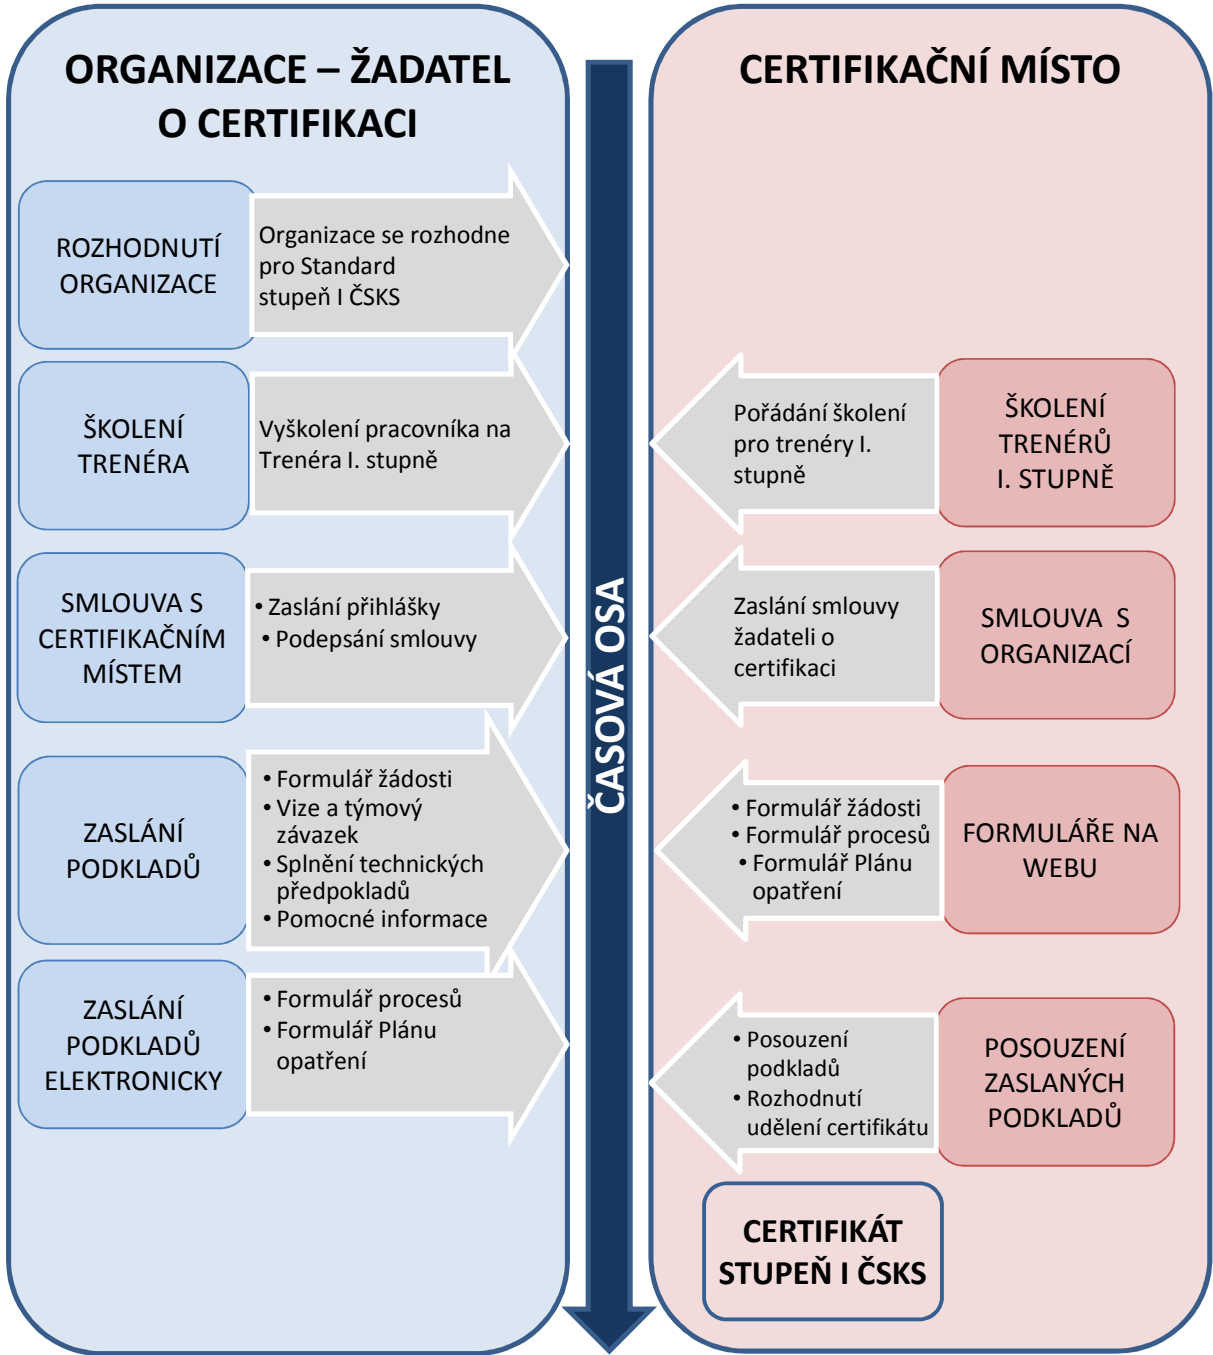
ORGANIZACE – ŽADATEL O CERTIFIKACI

ROZHODNUTÍ ORGANIZACE

Organizace se rozhodne pro Standard stupeň I ČSKS

ŠKOLENÍ TRENÉRA

Vyškolení pracovníka na Trenéra I. stupně

SMLOUVA S CERTIFIKAČNÍM MÍSTEM

• Zaslání přihlášky
• Podepsání smlouvy

ZASLÁNÍ PODKLADŮ

• Formulář žádosti
• Vize a týmový závazek
• Splnění technických předpokladů
• Pomocné informace

ZASLÁNÍ PODKLADŮ ELEKTRONICKY

• Formulář procesů
• Formulář Plánu opatření

ČASOVÁ OSA

CERTIFIKAČNÍ MÍSTO

ŠKOLENÍ TRENÉRŮ I. STUPNĚ

Pořádání školení pro trenéry I. stupně

SMLOUVA S ORGANIZACÍ

Zaslání smlouvy žadateli o certifikaci

FORMULÁŘE NA WEBU

• Formulář žádosti
• Formulář procesů
• Formulář Plánu opatření

POSOUZENÍ ZASLANÝCH PODKLADŮ

• Posouzení podkladů
• Rozhodnutí udělení certifikátu

CERTIFIKÁT STUPEŇ I ČSKS